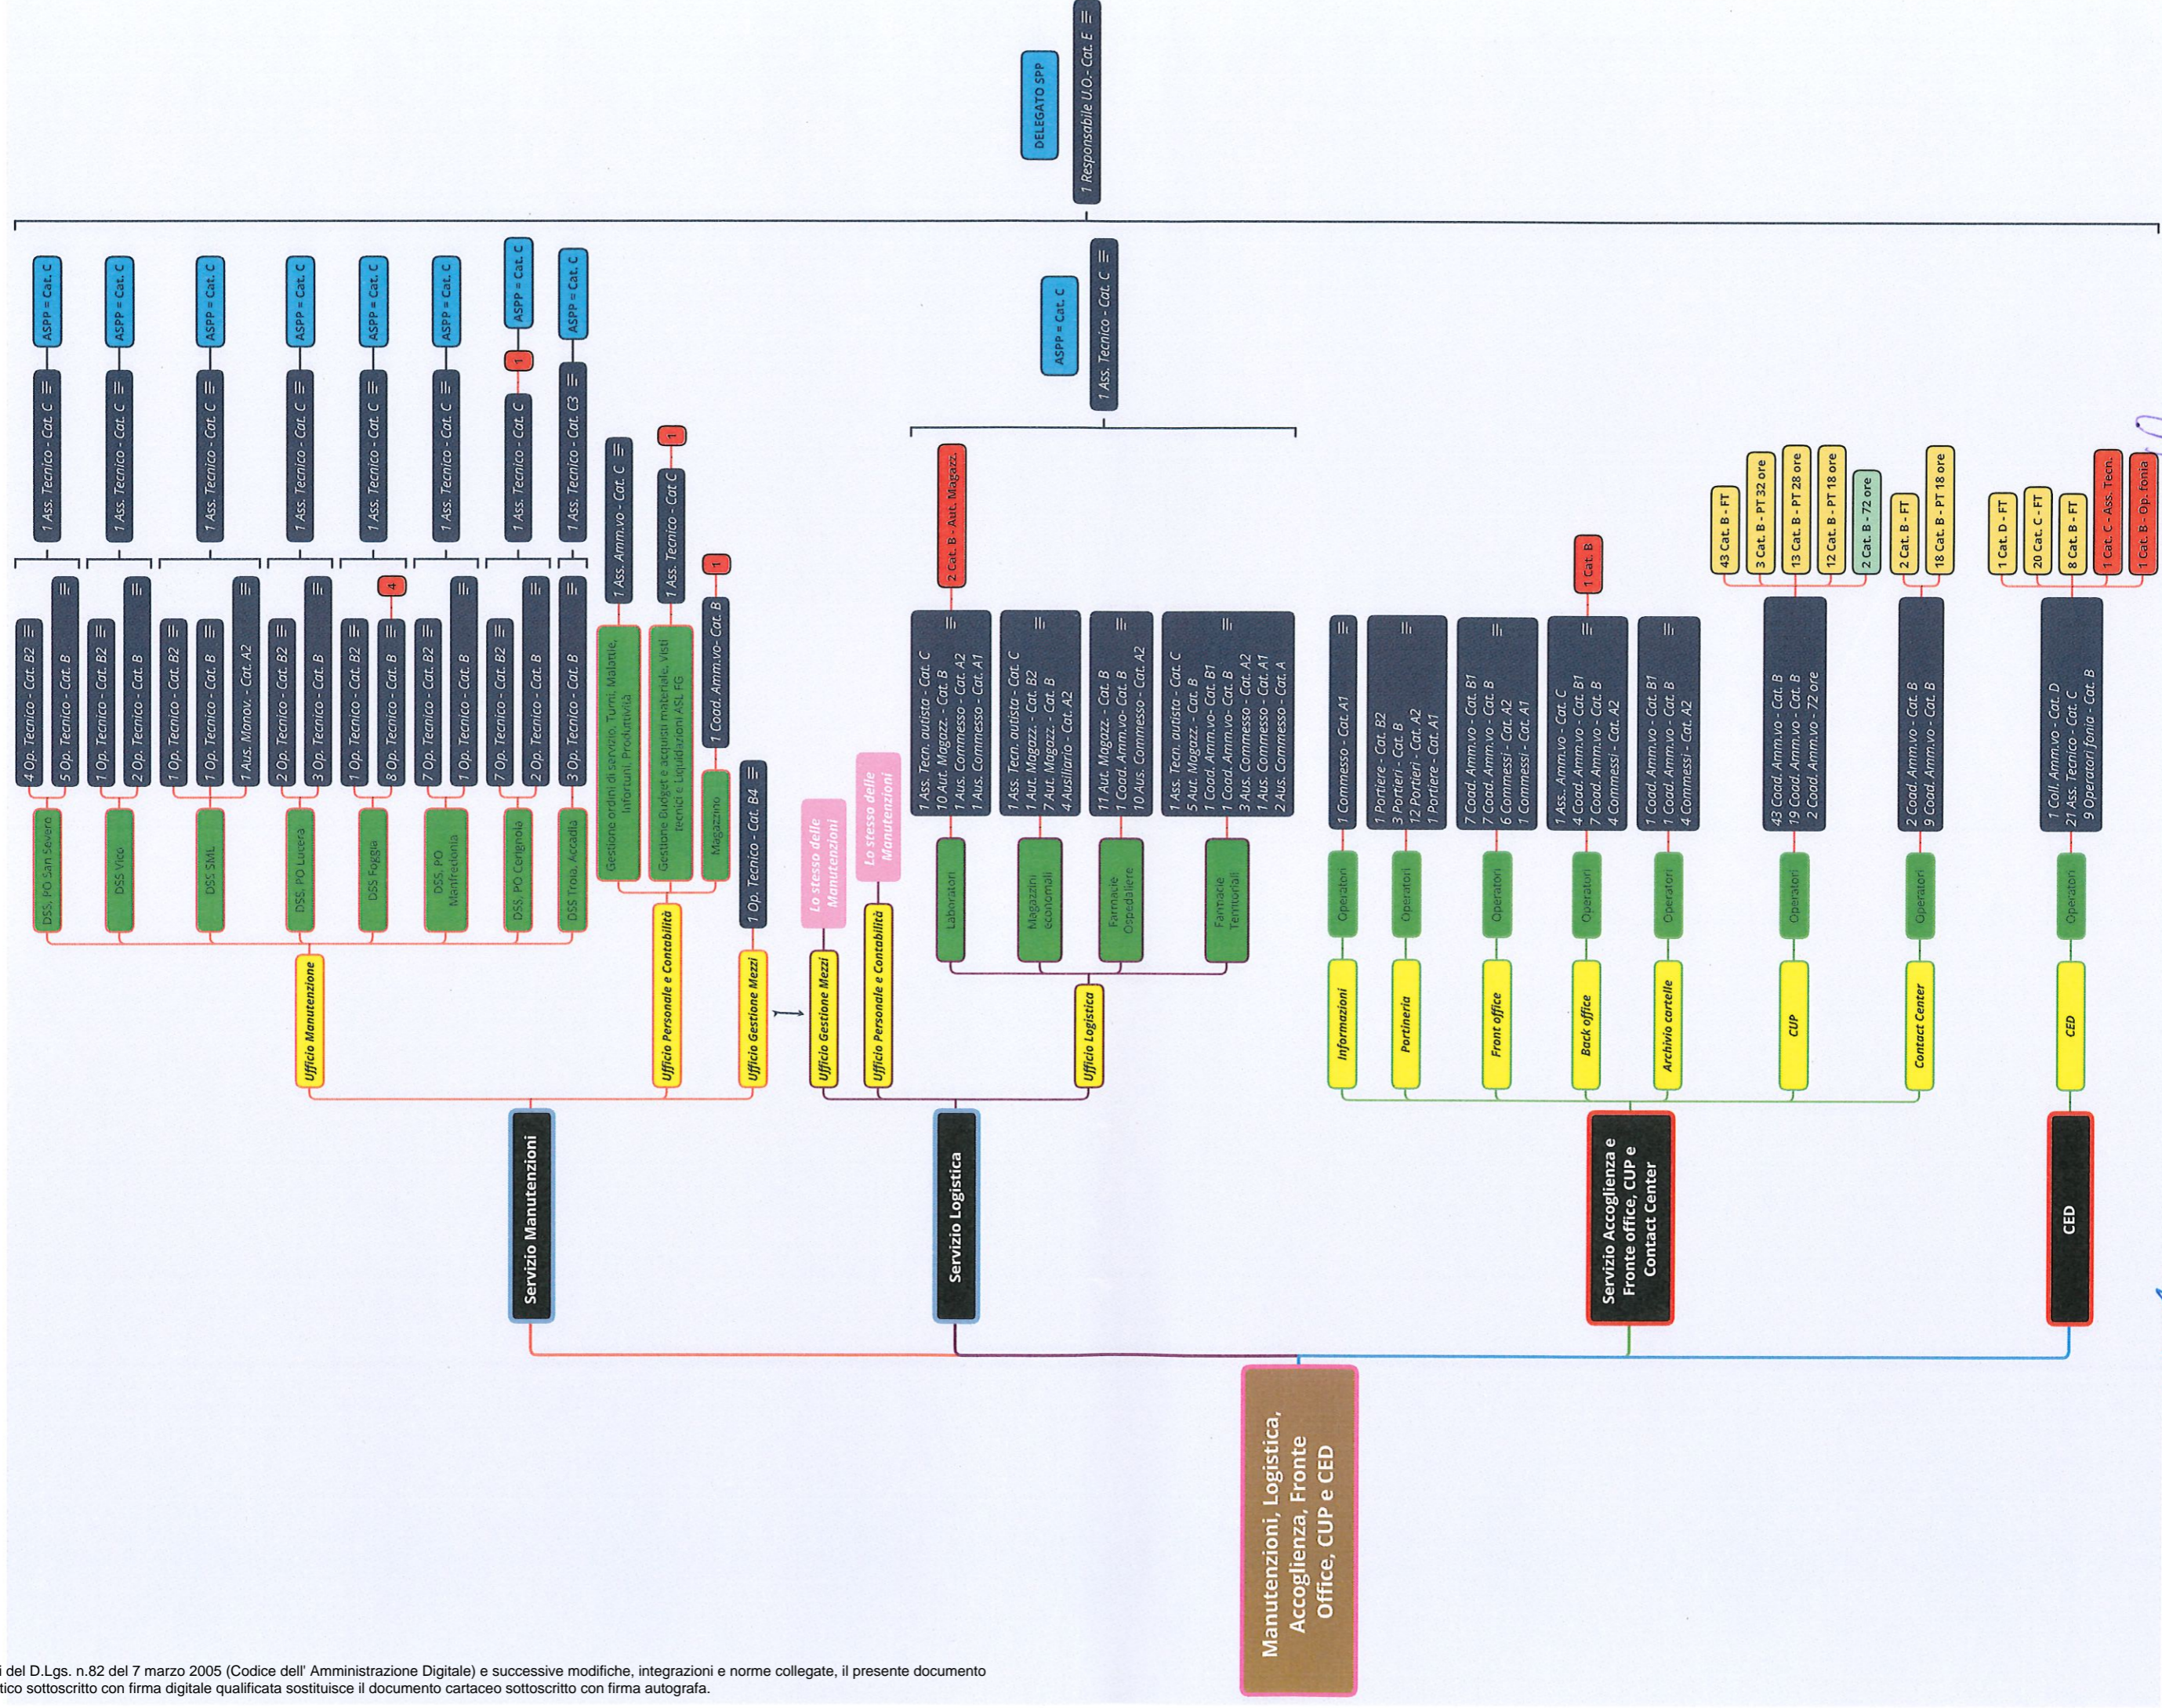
DELEGATO SPP

1 Responsabile U.O. - Cat. E

ASPP = Cat. C

1 Ass. Tecnico - Cat. C

ASPP = Cat. C

1 Ass. Tecnico - Cat. C

ASPP = Cat. C

1 Ass. Tecnico - Cat. C

ASPP = Cat. C

1 Ass. Tecnico - Cat. C

ASPP = Cat. C

1 Ass. Tecnico - Cat. C

ASPP = Cat. C

1 Ass. Tecnico - Cat. C

ASPP = Cat. C

1

1 Ass. Tecnico - Cat. C

ASPP = Cat. C

1 Ass. Tecnico - Cat. C3

4 Op. Tecnico - Cat. B2
5 Op. Tecnico - Cat. B

DSS. PO San Severo

1 Op. Tecnico - Cat. B2
2 Op. Tecnico - Cat. B

DSS Vico

1 Op. Tecnico - Cat. B2
1 Op. Tecnico - Cat. B
1 Aus. Manov. - Cat. A2

DSS SML

2 Op. Tecnico - Cat. B2
3 Op. Tecnico - Cat. B

DSS. PO Lucera

4

1 Op. Tecnico - Cat. B2
8 Op. Tecnico - Cat. B

DSS Foggia

7 Op. Tecnico - Cat. B2
1 Op. Tecnico - Cat. B

DSS. PO Manfredonia

7 Op. Tecnico - Cat. B2
2 Op. Tecnico - Cat. B

DSS. PO Cerignola

3 Op. Tecnico - Cat. B

DSS Troia, Accadia

Ufficio Manutenzione

1 Ass. Amm.vo - Cat. C

Gestione ordini di servizio, Turni, Malattie, Infortuni, Produttività

1

1 Ass. Tecnico - Cat. C

Gestione Budget e acquisti materiale, visti tecnici e Liquidazioni ASL FG

1

1 Coad. Amm.vo - Cat. B

Magazzino

Ufficio Personale e Contabilità

1 Op. Tecnico - Cat. B4

Ufficio Gestione Mezzi

Servizio Manutenzioni

ASPP = Cat. C

1 Ass. Tecnico - Cat. C

2 Cat. B - Aut. Magazz.

1 Ass. Tecn. autista - Cat. C
10 Aut. Magazz. - Cat. B
1 Aus. Commesso - Cat. A2
1 Aus. Commesso - Cat. A1

Laboratori

1 Ass. Tecn. autista - Cat. C
1 Aut. Magazz. - Cat. B2
7 Aut. Magazz. - Cat. B
4 Ausiliario - Cat. A2

Magazzini economali

11 Aut. Magazz. - Cat. B
1 Coad. Amm.vo - Cat. B
10 Aus. Commesso - Cat. A2

Farmacie Ospedaliere

1 Ass. Tecn. autista - Cat. C
5 Aut. Magazz. - Cat. B
1 Coad. Amm.vo - Cat. B1
1 Coad. Amm.vo - Cat. B
3 Aus. Commesso - Cat. A2
1 Aus. Commesso - Cat. A1
2 Aus. Commesso - Cat. A

Farmacie Territoriali

Lo stesso delle Manutenzioni

Ufficio Gestione Mezzi

Lo stesso delle Manutenzioni

Ufficio Personale e Contabilità

Ufficio Logistica

Servizio Logistica

1 Commesso - Cat. A1

Operatori

Informazioni

1 Portiere - Cat. B2
3 Portieri - Cat. B
12 Portieri - Cat. A2
1 Portiere - Cat. A1

Operatori

Portineria

7 Coad. Amm.vo - Cat. B1
7 Coad. Amm.vo - Cat. B
6 Commessi - Cat. A2
1 Commessi - Cat. A1

Operatori

Front office

1 Cat. B

1 Ass. Amm.vo - Cat. C
4 Coad. Amm.vo - Cat. B1
1 Coad. Amm.vo - Cat. B
4 Commessi - Cat. A2

Operatori

Back office

1 Coad. Amm.vo - Cat. B1
1 Coad. Amm.vo - Cat. B
4 Commessi - Cat. A2

Operatori

Archivio cartelle

43 Cat. B - FT
3 Cat. B - PT 32 ore
13 Cat. B - PT 28 ore
12 Cat. B - PT 18 ore
2 Cat. B - 72 ore

43 Coad. Amm.vo - Cat. B
19 Coad. Amm.vo - Cat. B
2 Coad. Amm.vo - 72 ore

Operatori

CUP

2 Cat. B - FT
18 Cat. B - PT 18 ore

2 Coad. Amm.vo - Cat. B
9 Coad. Amm.vo - Cat. B

Operatori

Contact Center

Servizio Accoglienza e Fronte office, CUP e Contact Center

1 Cat. D - FT
20 Cat. C - FT
8 Cat. B - FT
1 Cat. C - Ass. Tecn.
1 Cat. B - Op. fonia

1 Coll. Amm.vo - Cat. D
21 Ass. Tecnico - Cat. C
9 Operatori fonia - Cat. B

Operatori

CED

CED

Manutenzioni, Logistica, Accoglienza, Fronte Office, CUP e CED

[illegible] del D.Lgs. n.82 del 7 marzo 2005 (Codice dell' Amministrazione Digitale) e successive modifiche, integrazioni e norme collegate, il presente documento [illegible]tico sottoscritto con firma digitale qualificata sostituisce il documento cartaceo sottoscritto con firma autografa.